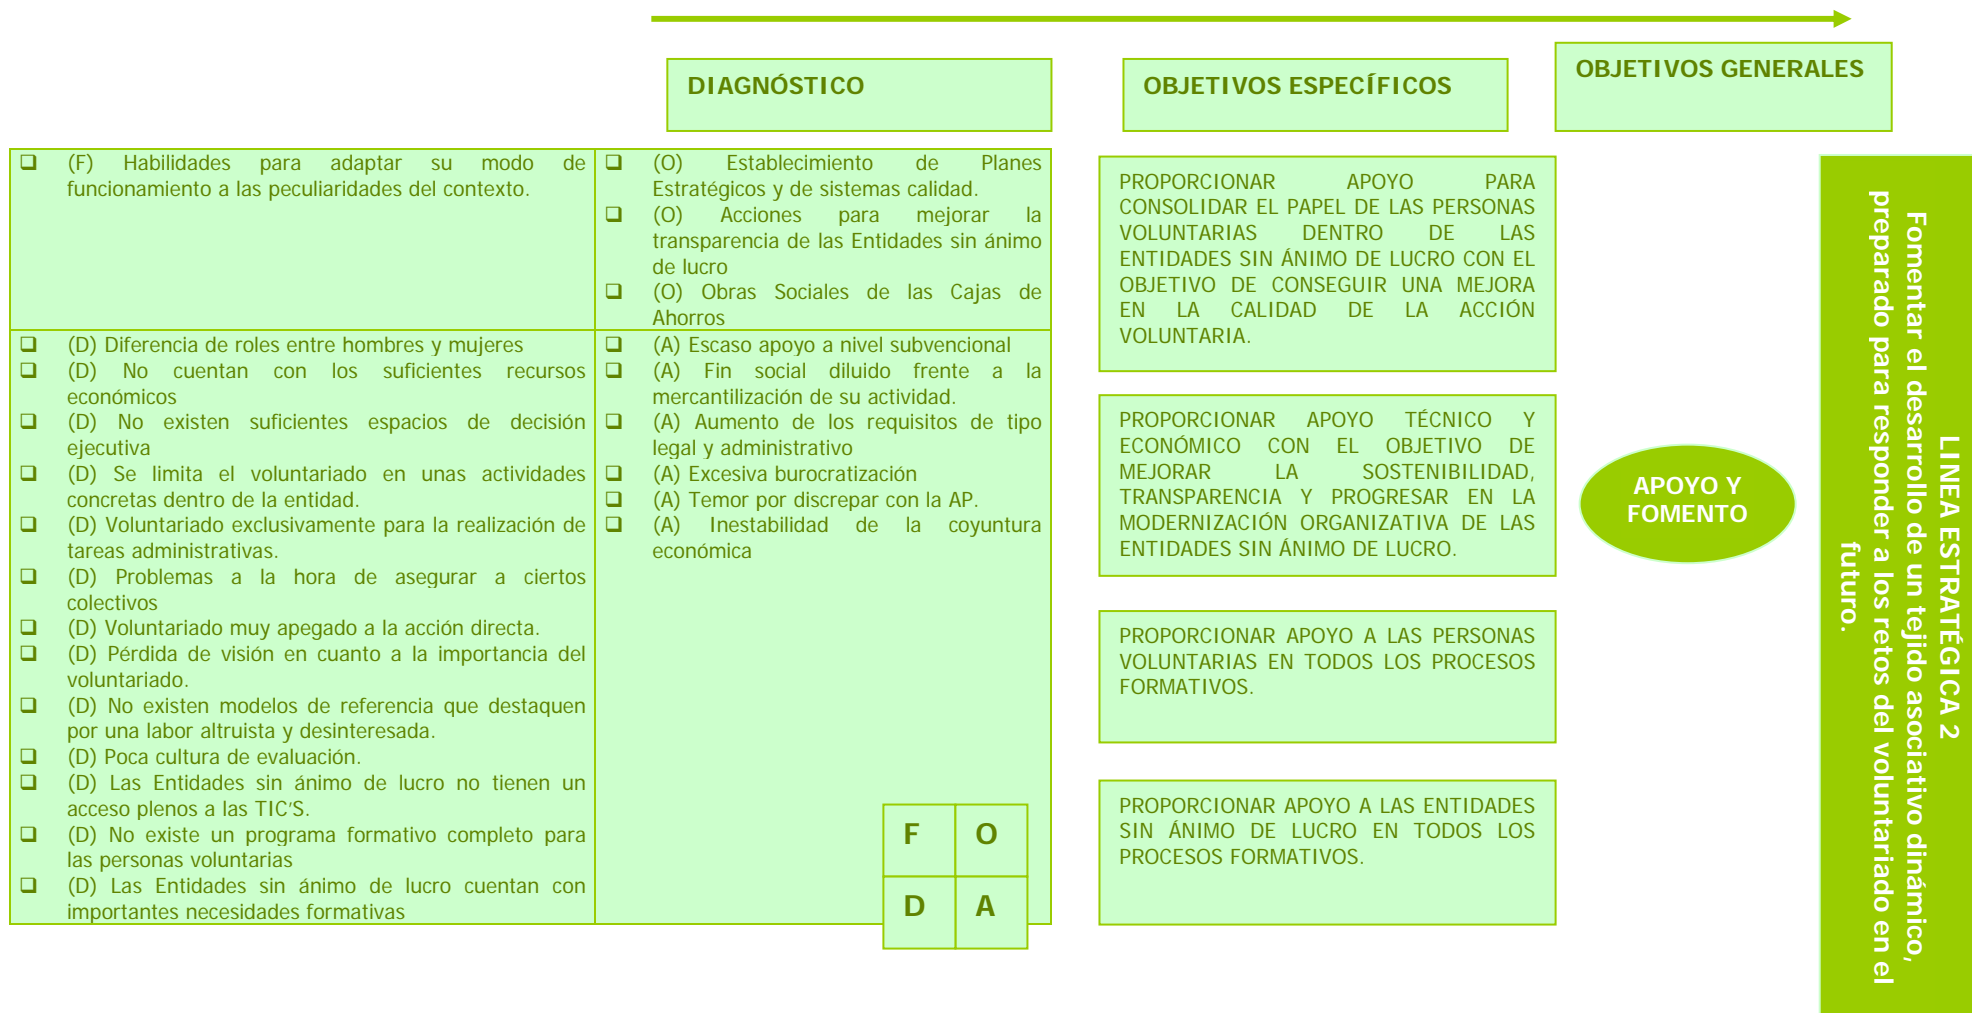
DIAGNÓSTICO

OBJETIVOS ESPECÍFICOS

OBJETIVOS GENERALES

❑ (F) Habilidades para adaptar su modo de funcionamiento a las peculiaridades del contexto.

❑ (O) Establecimiento de Planes Estratégicos y de sistemas calidad.
❑ (O) Acciones para mejorar la transparencia de las Entidades sin ánimo de lucro
❑ (O) Obras Sociales de las Cajas de Ahorros

❑ (D) Diferencia de roles entre hombres y mujeres
❑ (D) No cuentan con los suficientes recursos económicos
❑ (D) No existen suficientes espacios de decisión ejecutiva
❑ (D) Se limita el voluntariado en unas actividades concretas dentro de la entidad.
❑ (D) Voluntariado exclusivamente para la realización de tareas administrativas.
❑ (D) Problemas a la hora de asegurar a ciertos colectivos
❑ (D) Voluntariado muy apegado a la acción directa.
❑ (D) Pérdida de visión en cuanto a la importancia del voluntariado.
❑ (D) No existen modelos de referencia que destaquen por una labor altruista y desinteresada.
❑ (D) Poca cultura de evaluación.
❑ (D) Las Entidades sin ánimo de lucro no tienen un acceso plenos a las TIC'S.
❑ (D) No existe un programa formativo completo para las personas voluntarias
❑ (D) Las Entidades sin ánimo de lucro cuentan con importantes necesidades formativas

❑ (A) Escaso apoyo a nivel subvencional
❑ (A) Fin social diluido frente a la mercantilización de su actividad.
❑ (A) Aumento de los requisitos de tipo legal y administrativo
❑ (A) Excesiva burocratización
❑ (A) Temor por discrepar con la AP.
❑ (A) Inestabilidad de la coyuntura económica

| F | O |
|---|---|
| D | A |

PROPORCIONAR APOYO PARA CONSOLIDAR EL PAPEL DE LAS PERSONAS VOLUNTARIAS DENTRO DE LAS ENTIDADES SIN ÁNIMO DE LUCRO CON EL OBJETIVO DE CONSEGUIR UNA MEJORA EN LA CALIDAD DE LA ACCIÓN VOLUNTARIA.

PROPORCIONAR APOYO TÉCNICO Y ECONÓMICO CON EL OBJETIVO DE MEJORAR LA SOSTENIBILIDAD, TRANSPARENCIA Y PROGRESAR EN LA MODERNIZACIÓN ORGANIZATIVA DE LAS ENTIDADES SIN ÁNIMO DE LUCRO.

PROPORCIONAR APOYO A LAS PERSONAS VOLUNTARIAS EN TODOS LOS PROCESOS FORMATIVOS.

PROPORCIONAR APOYO A LAS ENTIDADES SIN ÁNIMO DE LUCRO EN TODOS LOS PROCESOS FORMATIVOS.

APOYO Y FOMENTO

LINEA ESTRATÉGICA 2
Fomentar el desarrollo de un tejido asociativo dinámico, preparado para responder a los retos del voluntariado en el futuro.